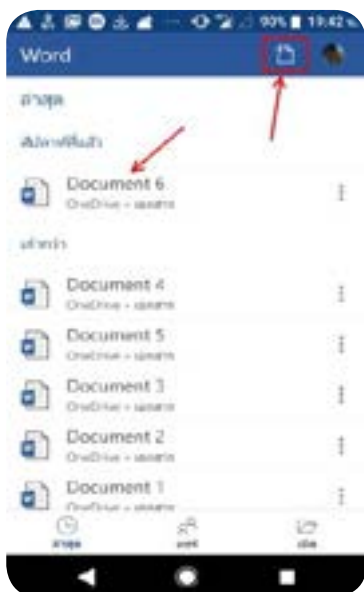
90% 19:42

Word

ล่าสุด

สัปดาห์นี้

Document 6
OneDrive » เอกสาร

เก่ากว่า

Document 4
OneDrive » เอกสาร

Document 5
OneDrive » เอกสาร

Document 3
OneDrive » เอกสาร

Document 2
OneDrive » เอกสาร

Document 1
OneDrive » เอกสาร

ล่าสุด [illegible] เปิด